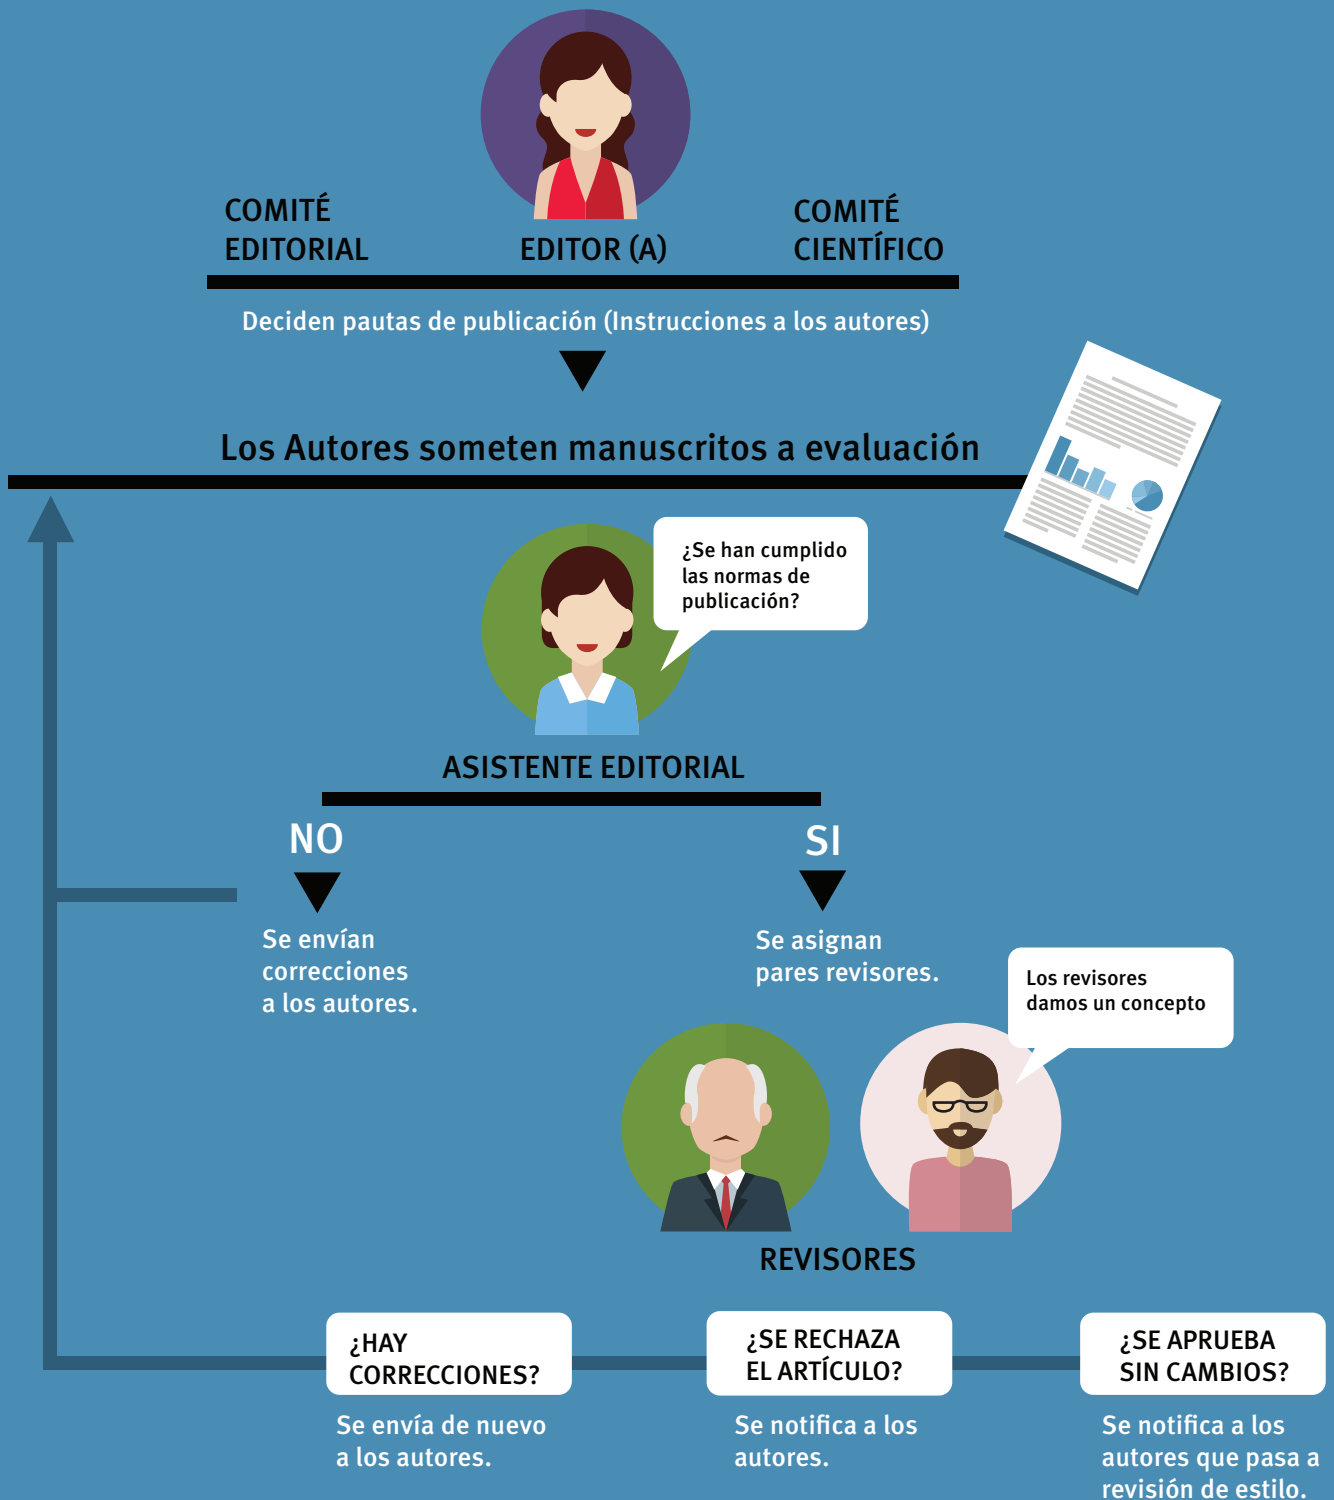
COMITÉ EDITORIAL

EDITOR (A)

COMITÉ CIENTÍFICO

Deciden pautas de publicación (Instrucciones a los autores)

Los Autores someten manuscritos a evaluación

¿Se han cumplido las normas de publicación?

ASISTENTE EDITORIAL

NO

Se envían correcciones a los autores.

SI

Se asignan pares revisores.

Los revisores damos un concepto

REVISORES

¿HAY CORRECCIONES?

Se envía de nuevo a los autores.

¿SE RECHAZA EL ARTÍCULO?

Se notifica a los autores.

¿SE APRUEBA SIN CAMBIOS?

Se notifica a los autores que pasa a revisión de estilo.